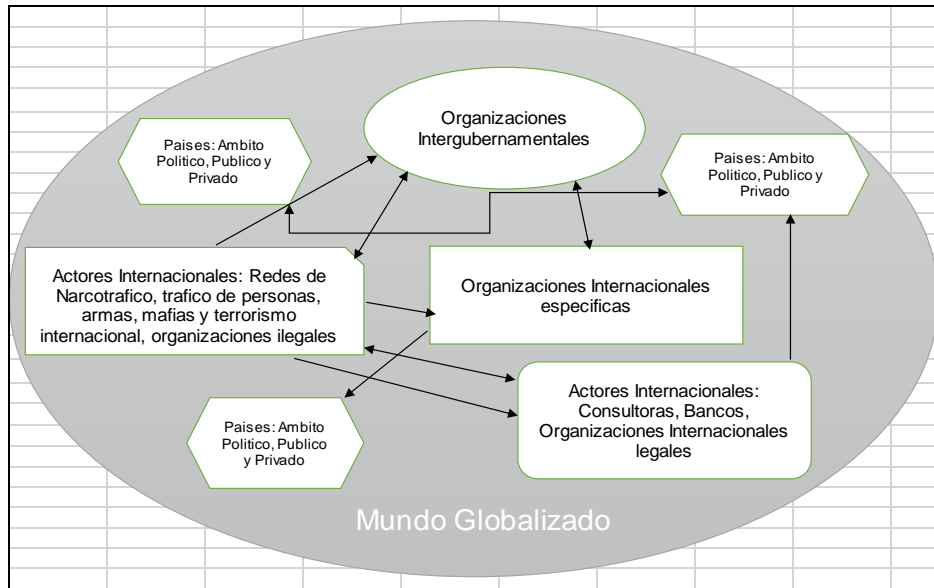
Organizaciones Intergubernamentales

Paises: Ambito Politico, Publico y Privado

Paises: Ambito Politico, Publico y Privado

Actores Internacionales: Redes de Narcotrafico, trafico de personas, armas, mafias y terrorismo internacional, organizaciones ilegales

Organizaciones Internacionales especificas

Actores Internacionales: Consultoras, Bancos, Organizaciones Internacionales legales

Paises: Ambito Politico, Publico y Privado

Mundo Globalizado